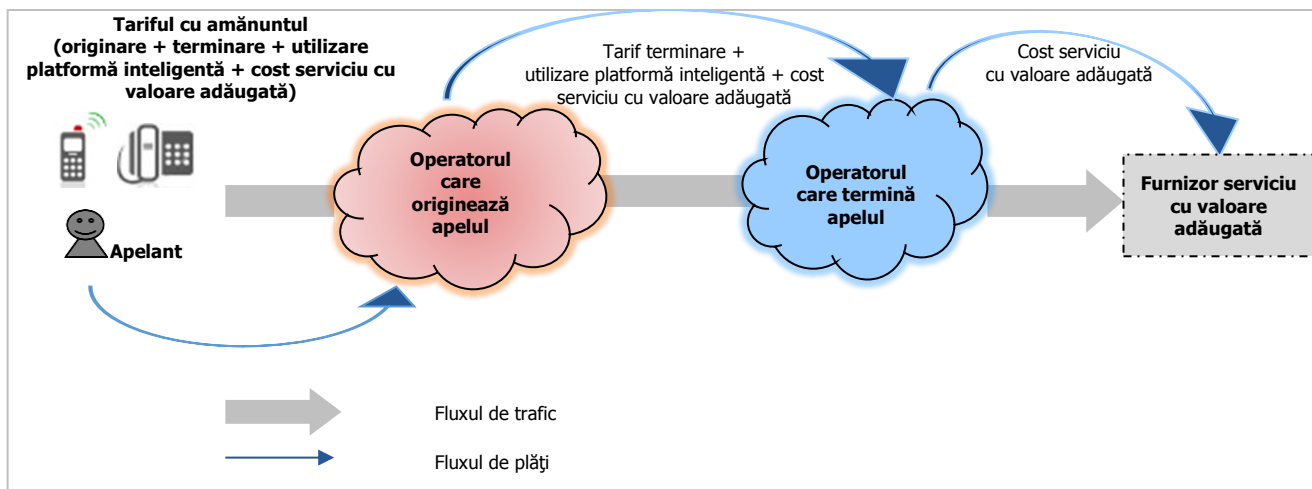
Tariful cu amănuntul (originare + terminare + utilizare platformă inteligentă + cost serviciu cu valoare adăugată)

Apelant

Tarif terminare + utilizare platformă inteligentă + cost serviciu cu valoare adăugată

Cost serviciu cu valoare adăugată

Operatorul care originează apelul

Operatorul care termină apelul

Furnizor serviciu cu valoare adăugată

Fluxul de trafic

Fluxul de plăţi